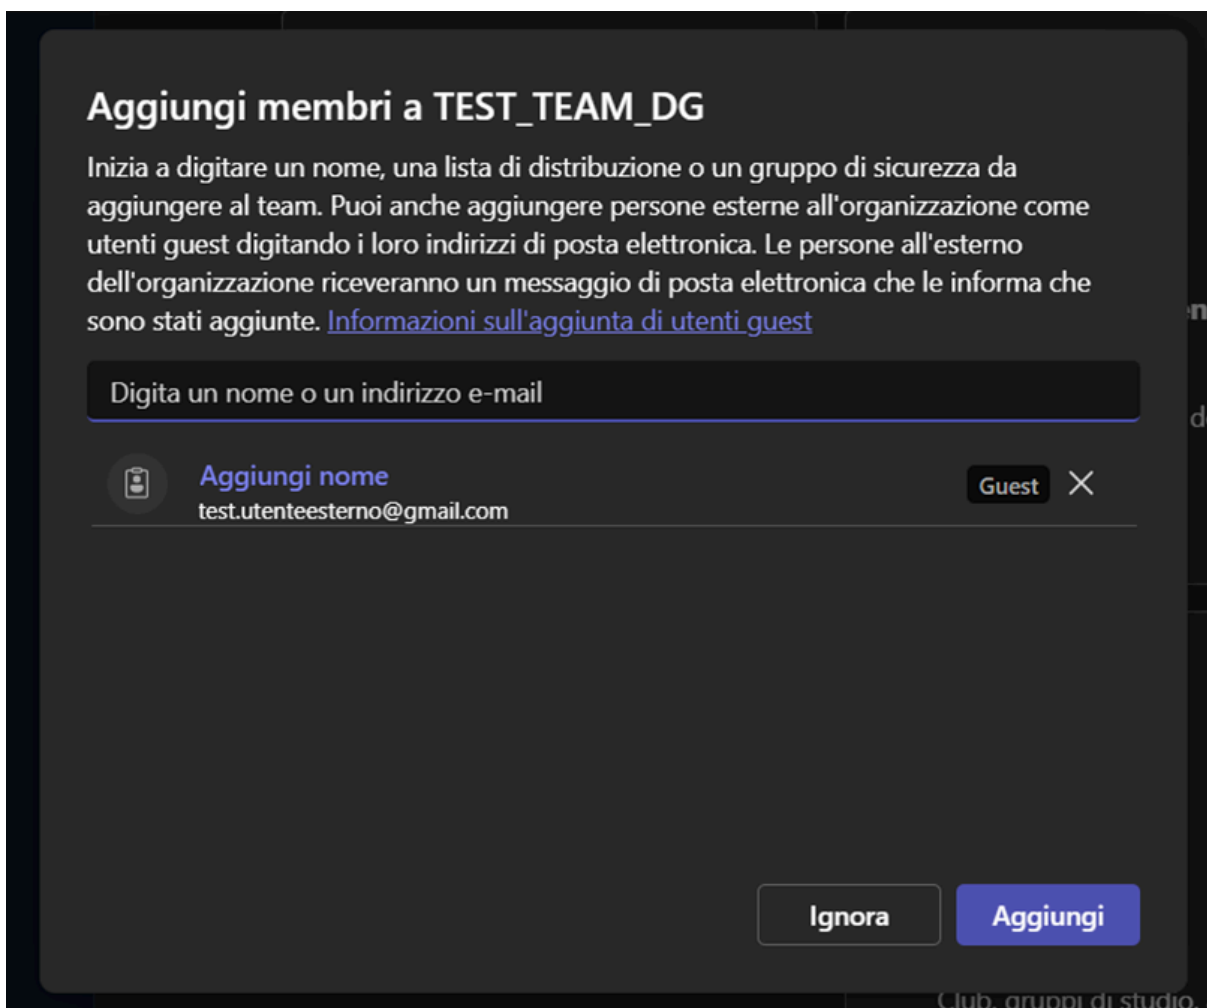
Aggiungi membri a TEST_TEAM_DG

Inizia a digitare un nome, una lista di distribuzione o un gruppo di sicurezza da aggiungere al team. Puoi anche aggiungere persone esterne all'organizzazione come utenti guest digitando i loro indirizzi di posta elettronica. Le persone all'esterno dell'organizzazione riceveranno un messaggio di posta elettronica che le informa che sono stati aggiunte. Informazioni sull'aggiunta di utenti guest

Digita un nome o un indirizzo e-mail

Aggiungi nome
test.utenteesterno@gmail.com

Guest

Ignora

Aggiungi

Club, gruppi di studio,